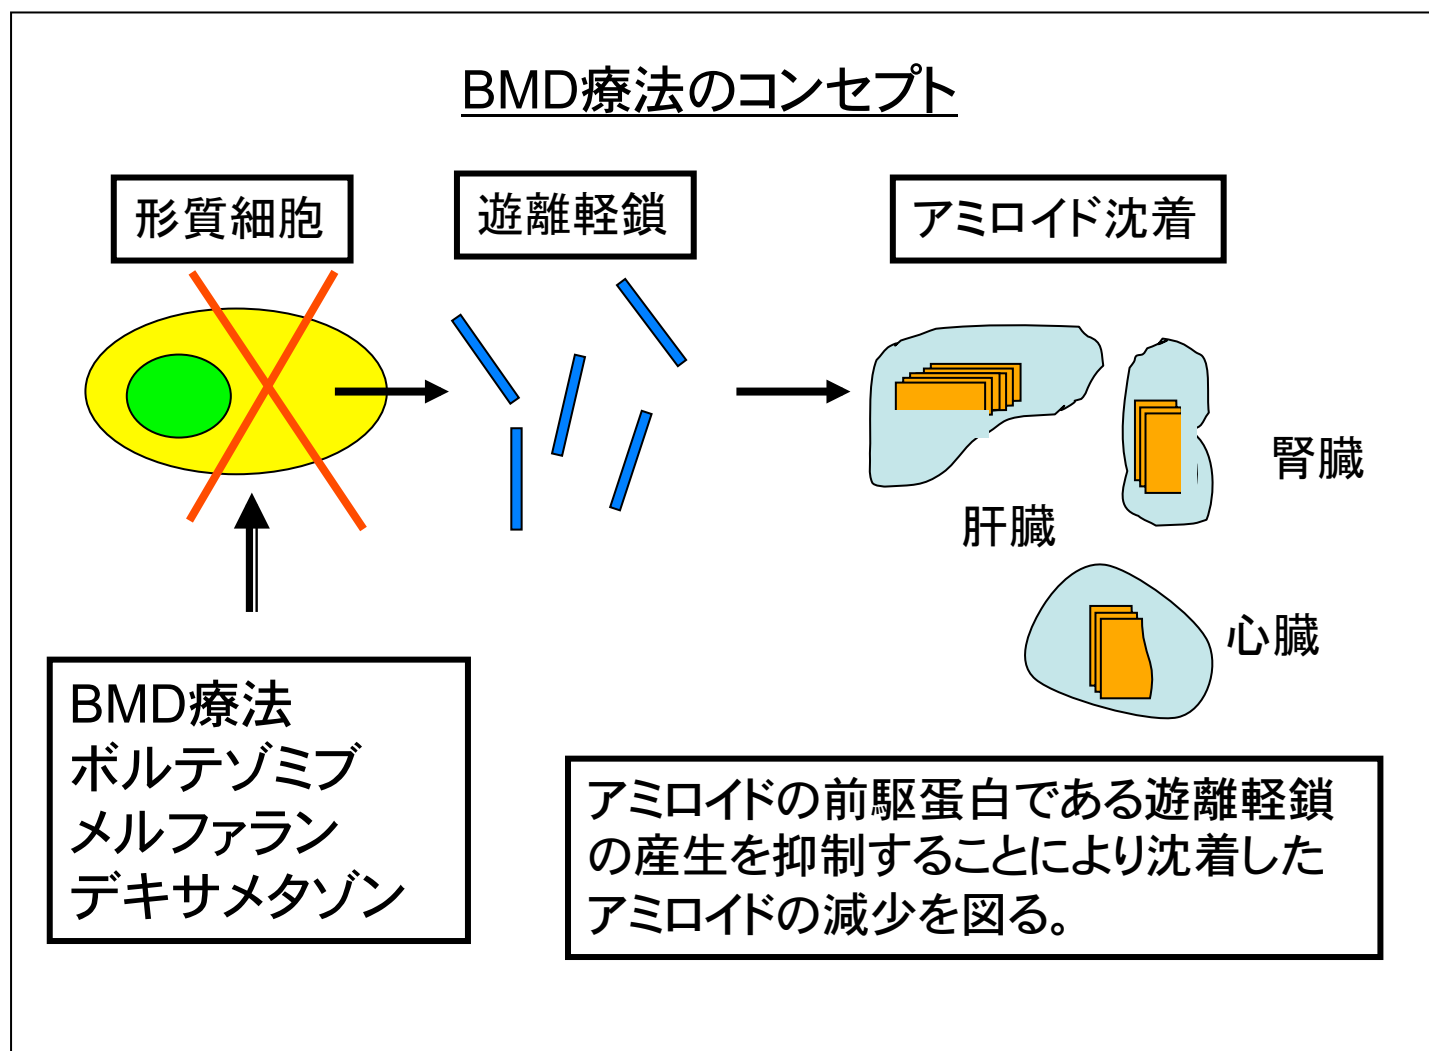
BMD療法のコンセプト

形質細胞

遊離軽鎖

アミロイド沈着

肝臓

腎臓

心臓

BMD療法
ボルテゾミブ
メルファラン
デキサメタゾン

アミロイドの前駆蛋白である遊離軽鎖の産生を抑制することにより沈着したアミロイドの減少を図る。